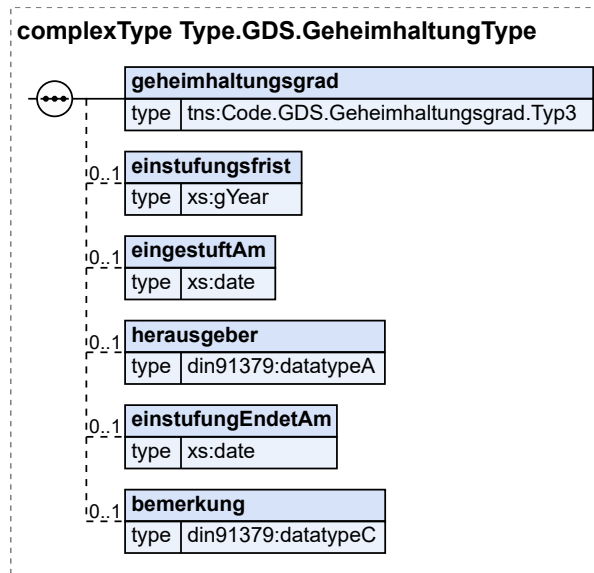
complexType Type.GDS.GeheimhaltungType

geheimhaltungsgrad
type tns:Code.GDS.Geheimhaltungsgrad.Typ3

0..1 einstufungsfrist
type xs:gYear

0..1 eingestuftAm
type xs:date

0..1 herausgeber
type din91379:datatypeA

0..1 einstufungEndetAm
type xs:date

0..1 bemerkung
type din91379:datatypeC